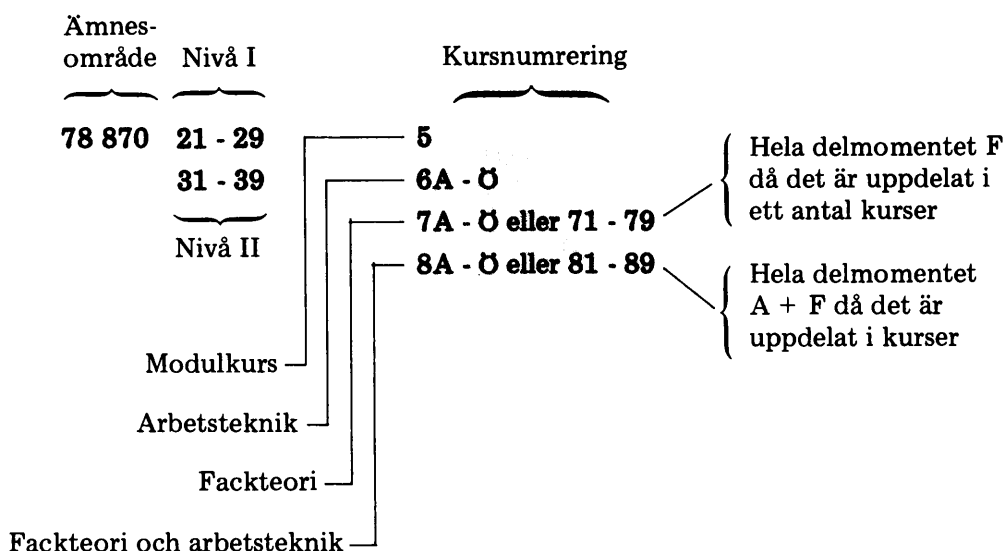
Ämnesområde Nivå I

Kursnumrering

78 870 21 - 29

31 - 39

Nivå II

5

6A - Ö

7A - Ö eller 71 - 79

8A - Ö eller 81 - 89

Hela delmomentet F då det är uppdelat i ett antal kurser

Hela delmomentet A + F då det är uppdelat i kurser

Modulkurs

Arbetsteknik

Fackteori

Fackteori och arbetsteknik